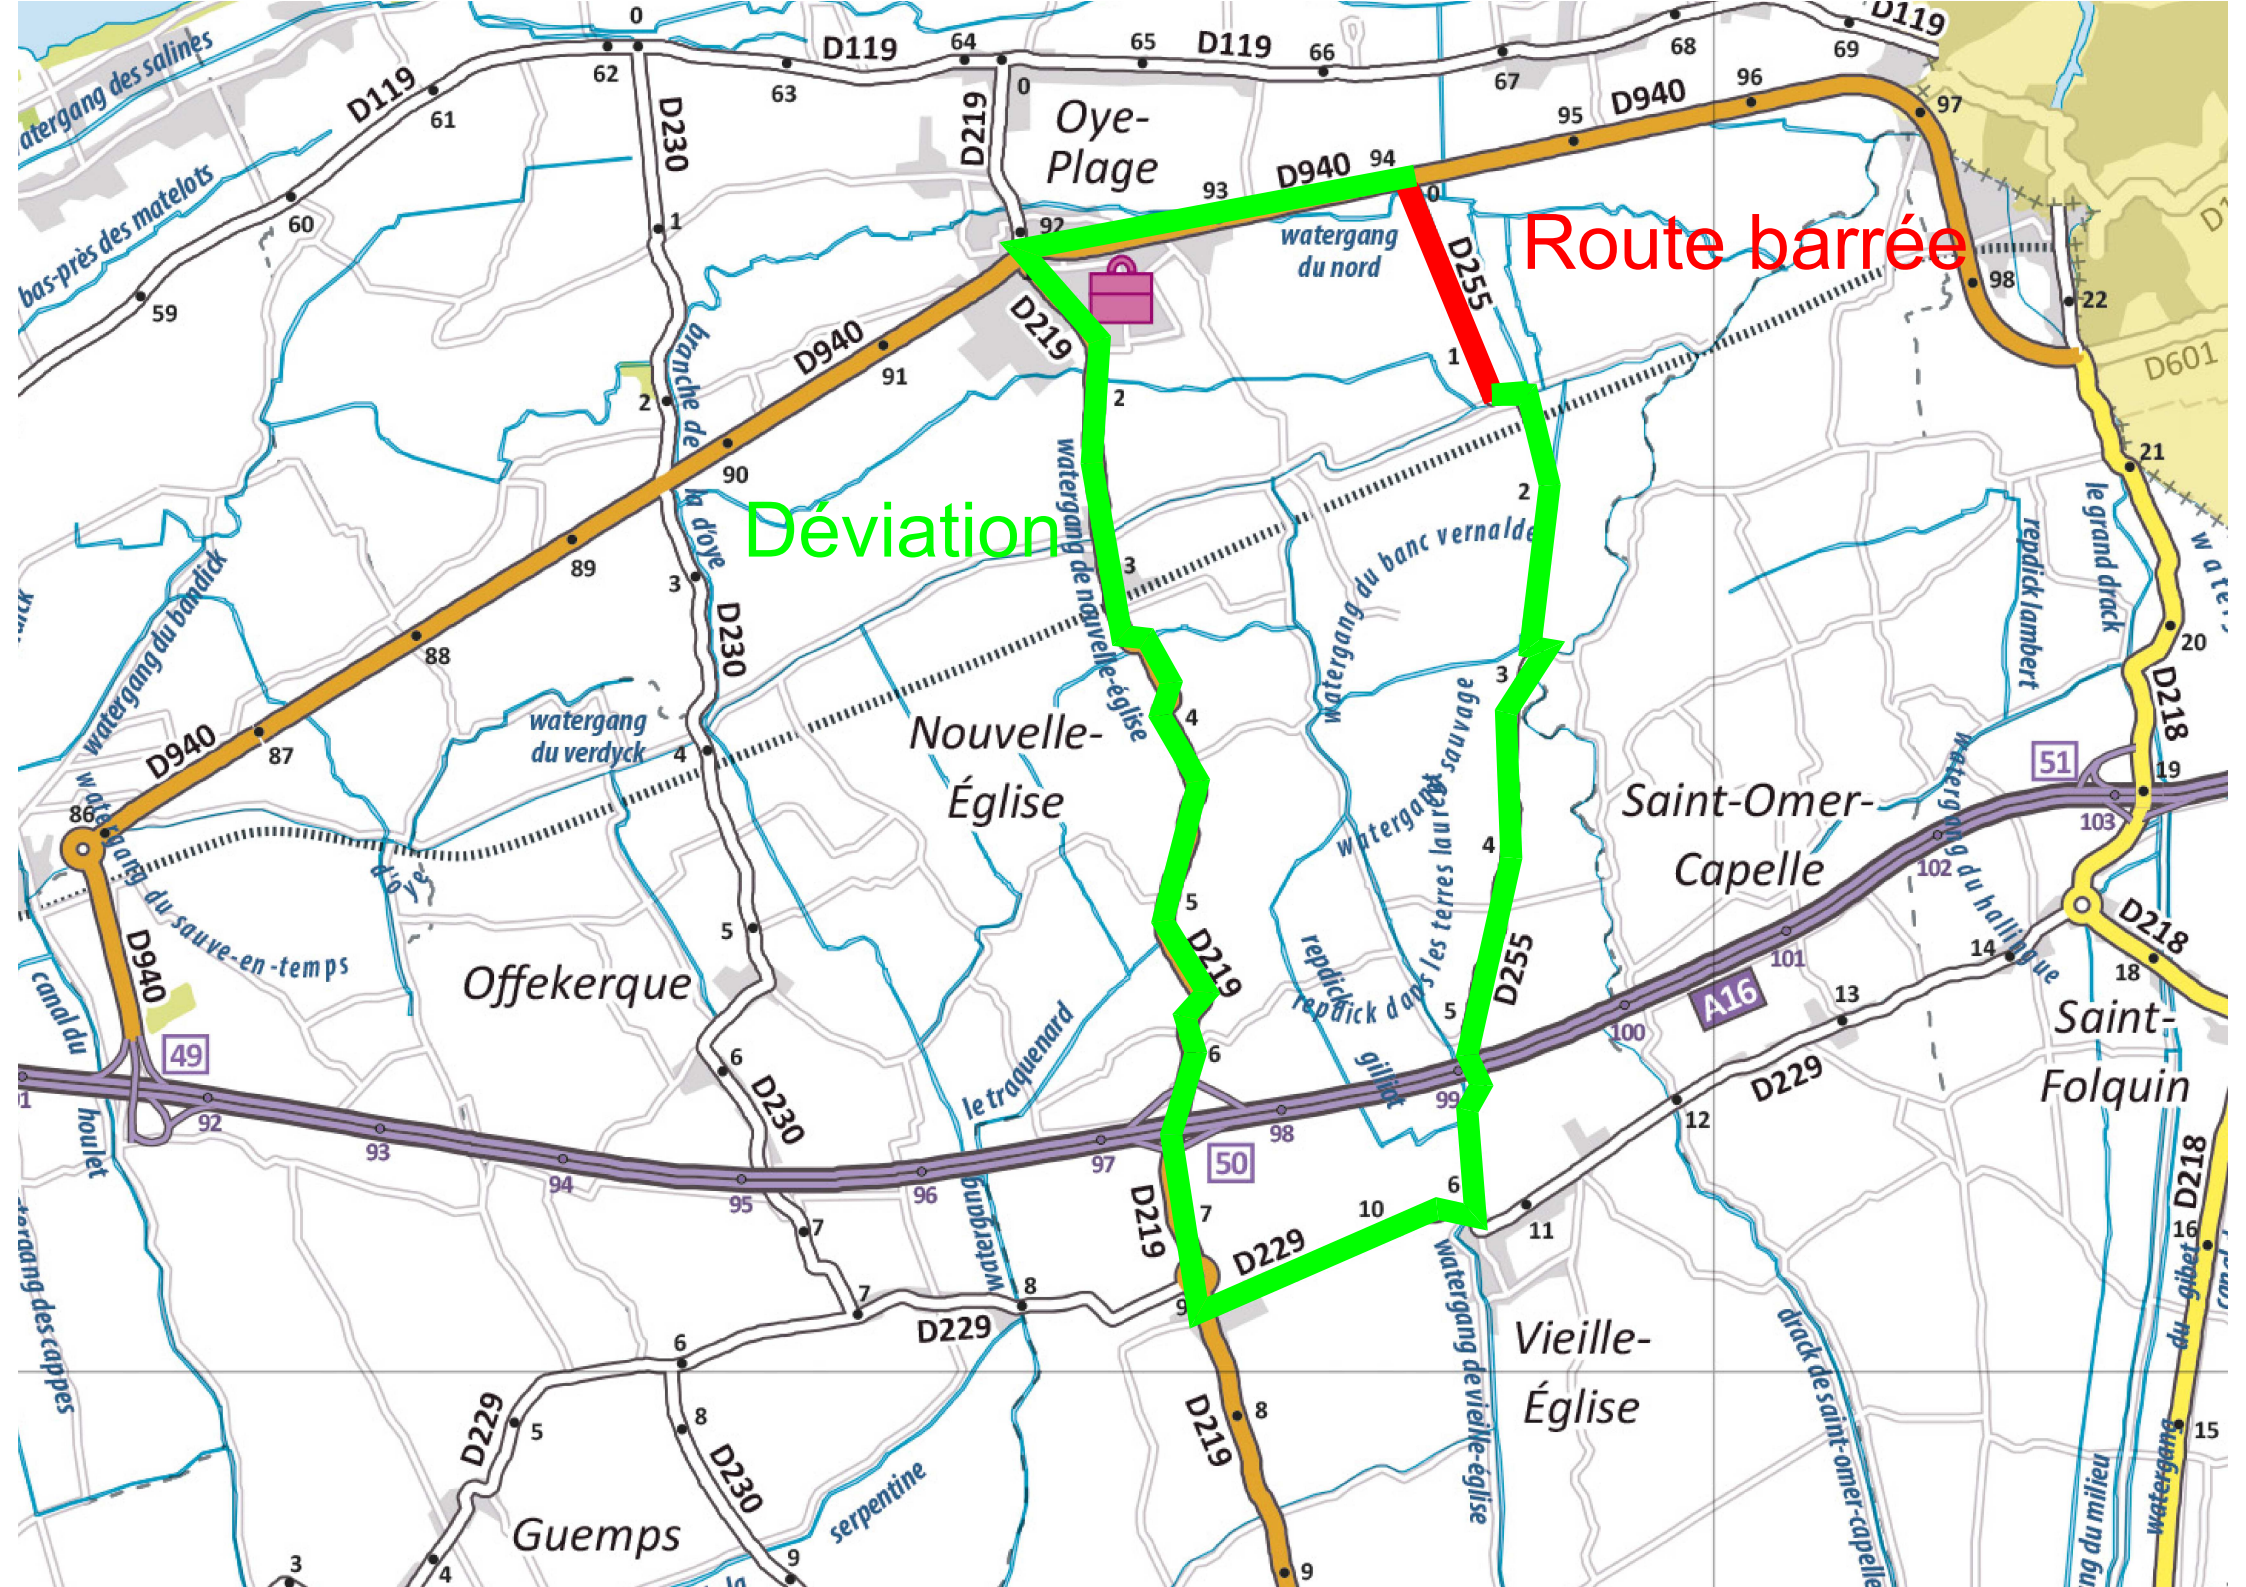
Route barrée

Déviation

Oye-Plage

Nouvelle-Église

Offekerque

Saint-Omer-Capelle

Saint-Folquin

Vieille-Église

Guemps

D119 D119 D119 D119 D940 D940 D940 D940 D940 D230 D230 D230 D219 D219 D219 D219 D219 D255 D255 D229 D229 D229 D229 D218 D218 D218 D601 D1 A16

49 50 51

watergang des salines
bas-près des matelots
watergang du nord
branche de la d'oye
watergang de nouvelle-église
watergang du banc vernalde
watergang du bandick
watergang du verdyck
watergang du sauve-en-temps
canal du houlet
watergang des cappes
le traquenard
watergang des terres lauret sauvage
repdick dans gillet
repdick lambert
le grand drack
watergang du halling ue
watergang de vieille-église
drack de saint-omer-capelle
watergang du milieu
watergang du gibet
serpentine

0 62 63 64 0 65 66 67 68 69 61 60 59 1 2 92 93 94 0 95 96 97 98 22 21 20 19 91 90 89 88 87 86 3 4 5 6 7 8 9 1 2 3 4 5 6 7 8 2 3 4 5 6 10 11 12 13 14 18 16 15 92 93 94 95 96 97 98 99 100 101 102 103 7 8 6 5 3 4 8 9